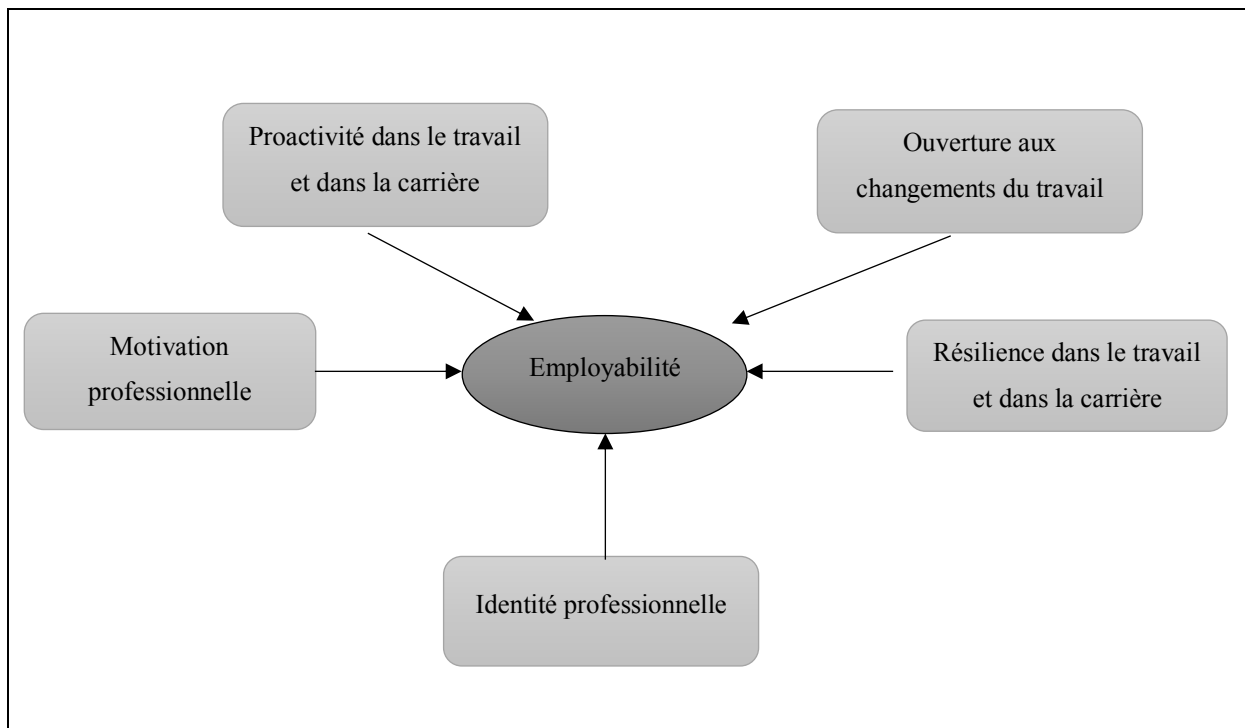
Proactivité dans le travail et dans la carrière

Ouverture aux changements du travail

Motivation professionnelle

Employabilité

Résilience dans le travail et dans la carrière

Identité professionnelle